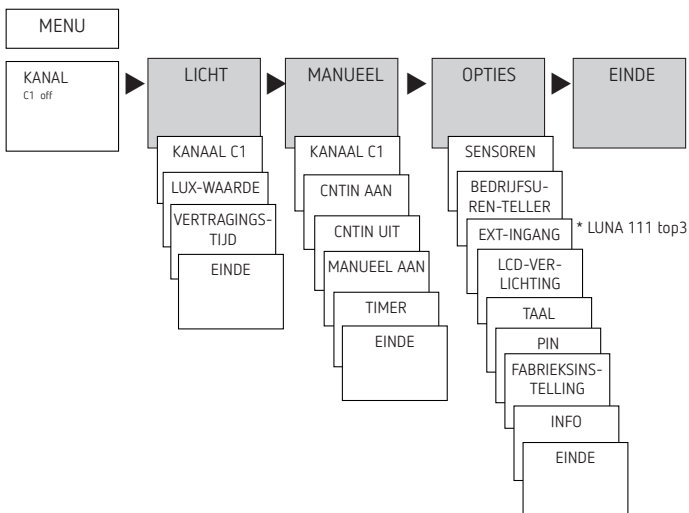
MENU

KANAL
C1 off

LICHT

KANAAL C1

LUX-WAARDE

VERTRAGINGS-TIJD

EINDE

MANUEEL

KANAAL C1

CNTIN AAN

CNTIN UIT

MANUEEL AAN

TIMER

EINDE

OPTIES

SENSOREN

BEDRIJFSUREN-TELLER

EXT-INGANG

* LUNA 111 top3

LCD-VERLICHTING

TAAL

PIN

FABRIEKSINSTELLING

INFO

EINDE

EINDE